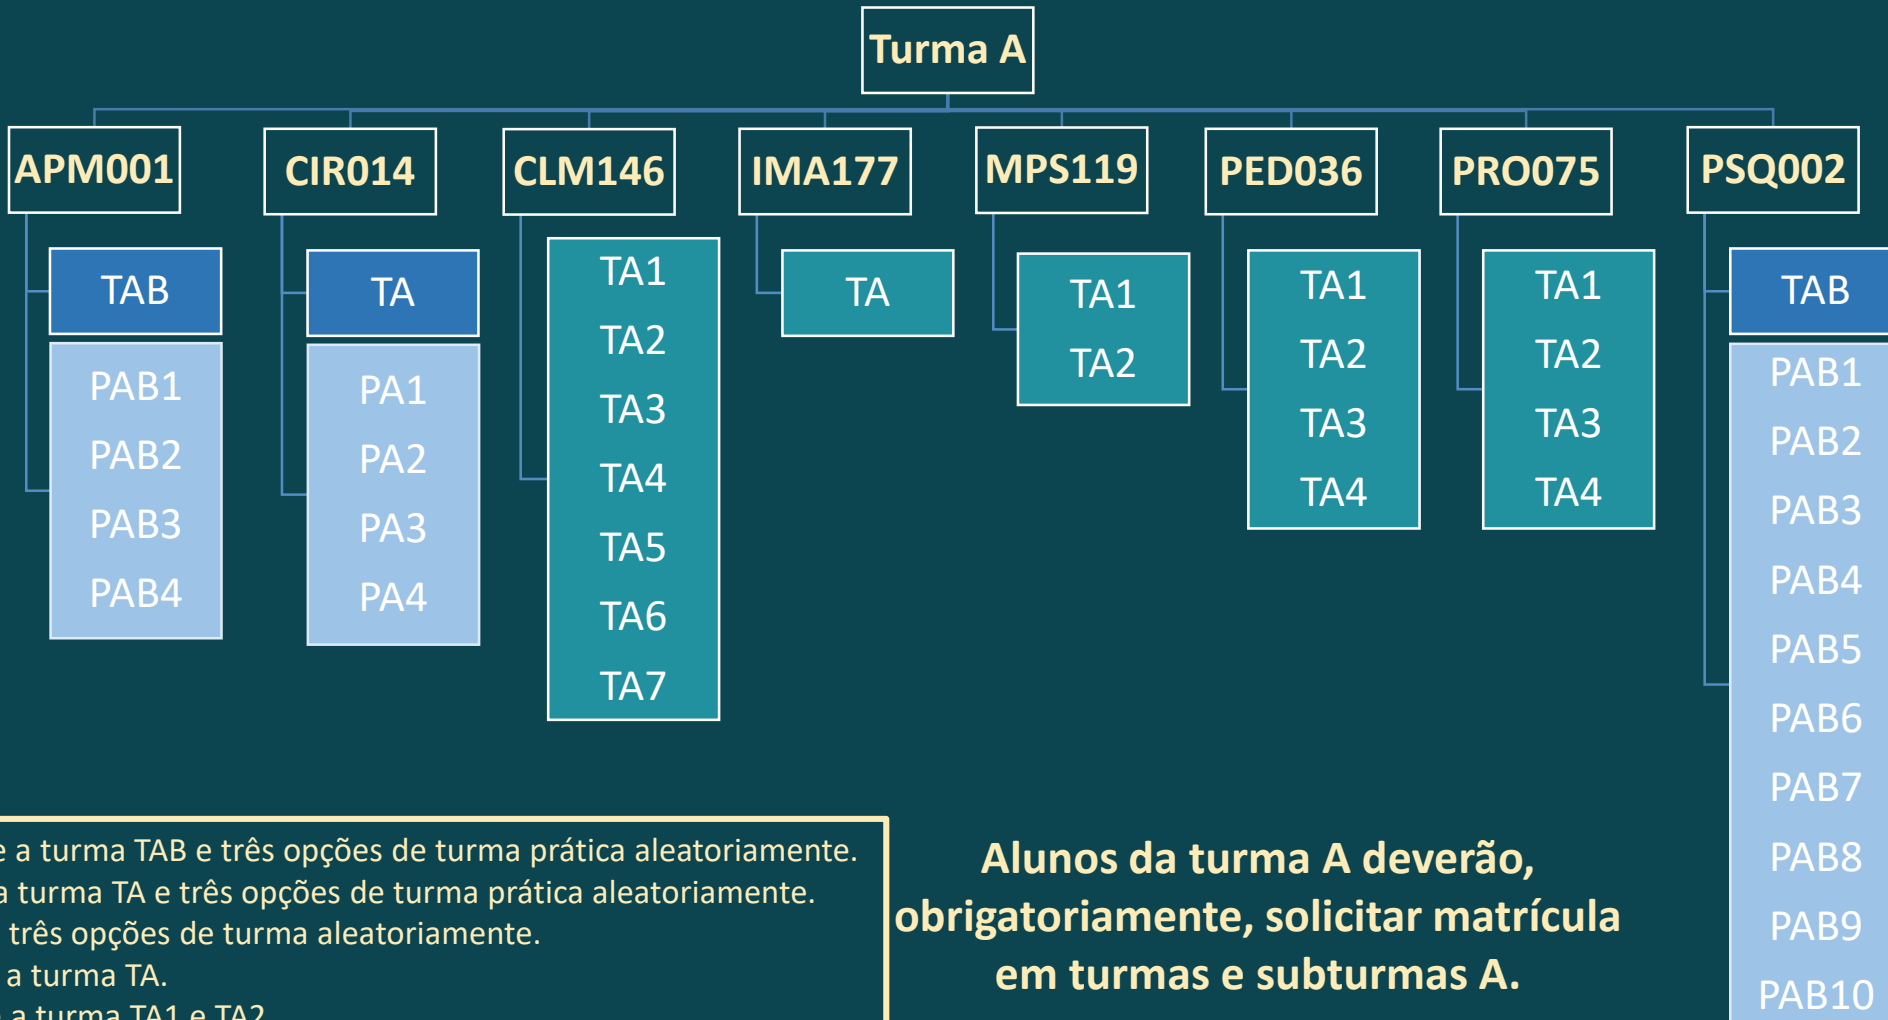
Turma A

APM001
TAB
PAB1
PAB2
PAB3
PAB4

CIR014
TA
PA1
PA2
PA3
PA4

CLM146
TA1
TA2
TA3
TA4
TA5
TA6
TA7

IMA177
TA

MPS119
TA1
TA2

PED036
TA1
TA2
TA3
TA4

PRO075
TA1
TA2
TA3
TA4

PSQ002
TAB
PAB1
PAB2
PAB3
PAB4
PAB5
PAB6
PAB7
PAB8
PAB9
PAB10

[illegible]e a turma TAB e três opções de turma prática aleatoriamente.
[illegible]a turma TA e três opções de turma prática aleatoriamente.
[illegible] três opções de turma aleatoriamente.
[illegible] a turma TA.
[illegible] a turma TA1 e TA2.

Alunos da turma A deverão, obrigatoriamente, solicitar matrícula em turmas e subturmas A.